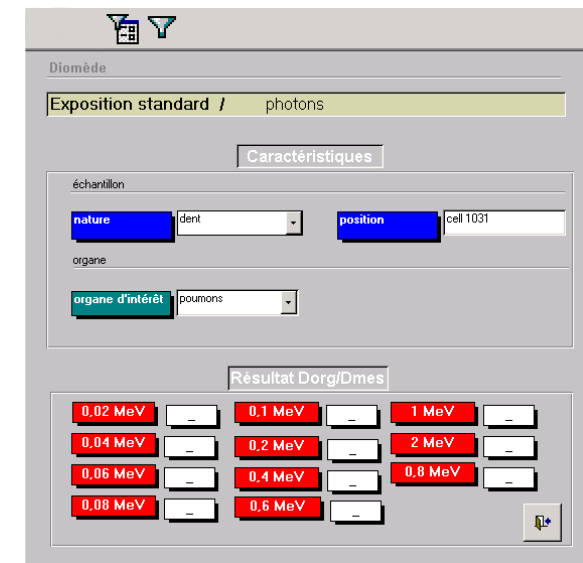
Diomède

Exposition standard / photons

Caractéristiques

échantillon

nature dent

position cell 1031

organe

organe d'intérêt poumons

Résultat Dorg/Dmes

0,02 MeV _
0,1 MeV _
1 MeV _
0,04 MeV _
0,2 MeV _
2 MeV _
0,06 MeV _
0,4 MeV _
0,8 MeV _
0,08 MeV _
0,6 MeV _